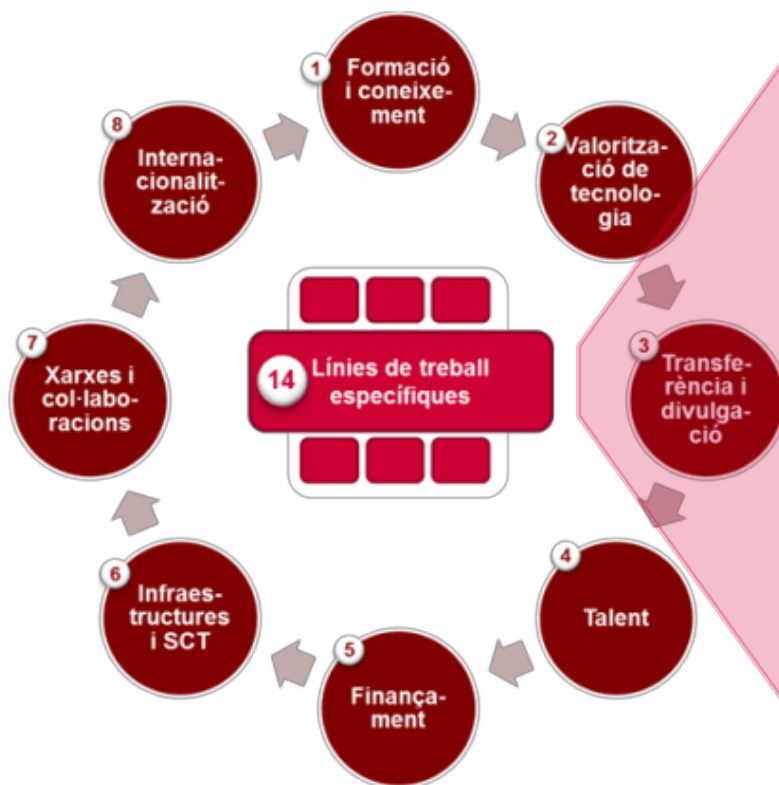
1 Formació i coneixement

2 Valorització de tecnologia

3 Transferència i divulgació

4 Talent

5 Finançament

6 Infraestructures i SCT

7 Xarxes i col·laboracions

8 Internacionalització

14 Línies de treball específiques